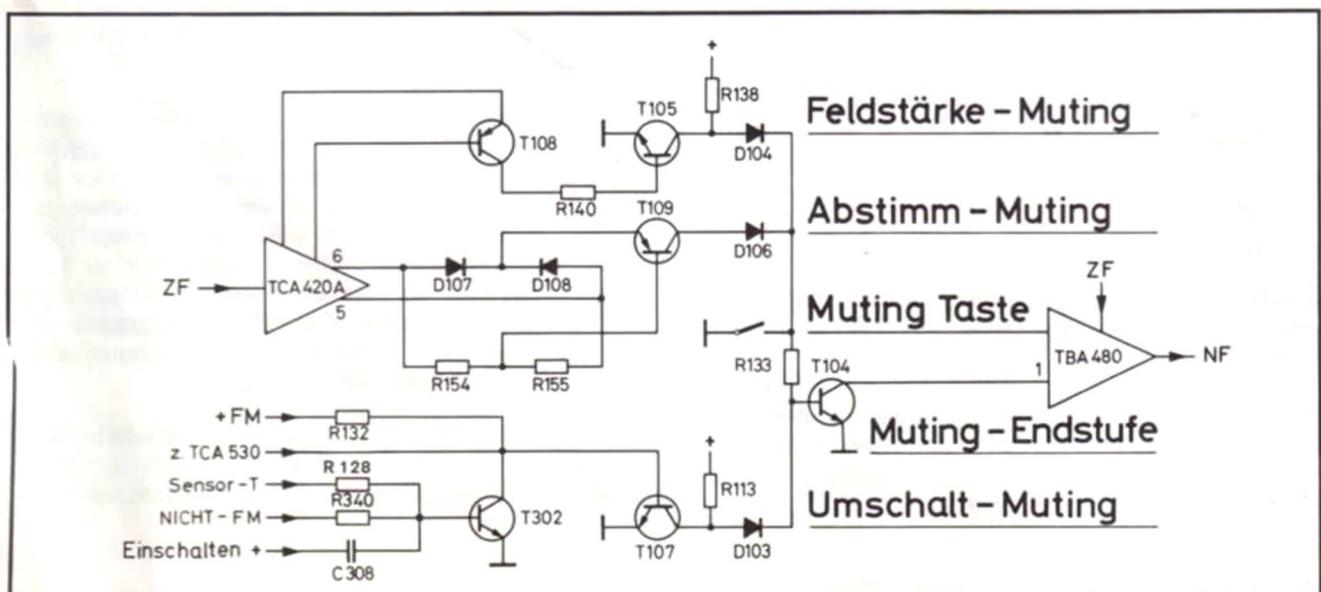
+
R138
T105
Feldstärke – Muting
T108
D104
R140
T109
Abstimm – Muting
6
D106
ZF
TCA 420A
D107
D108
ZF
5
Muting Taste
TBA 480
NF
R133
T104
1
R154
R155
+FM
R132
Muting – Endstufe
z. TCA 530
+
R 128
Sensor - T
R340
R113
Umschalt – Muting
NICHT - FM
T302
Einschalten +
T107
D103
C 308